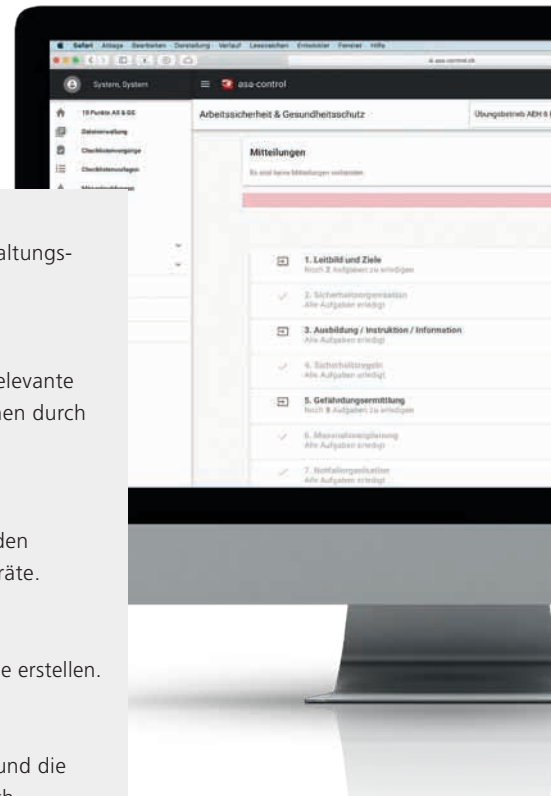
Safari Ablage Bearbeiten Darstellung Verlauf Lesezeichen Entwickler Fenster Hilfe

System, System

asa-control

10 Punkte AS & GS

Dateiverwaltung

Checklistenvorgänge

Checklistenvorlagen

Arbeitssicherheit & Gesundheitsschutz

Übungsbetrieb AEH 6 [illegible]

Mitteilungen

Es sind keine Mitteilungen vorhanden

1. Leitbild und Ziele
Noch 2 Aufgaben zu erledigen

2. Sicherheitsorganisation
Alle Aufgaben erledigt

3. Ausbildung / Instruktion / Information

Alle Aufgaben erledigt

4. Sicherheitsregeln
Alle Aufgaben erledigt

5. Gefährdungsermittlung
Noch 8 Aufgaben zu erledigen

6. Massnahmenplanung
Alle Aufgaben erledigt

7. Notfallorganisation
Alle Aufgaben erledigt

altungs-

elevante
nen durch

den
räte.

e erstellen.

und die
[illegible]